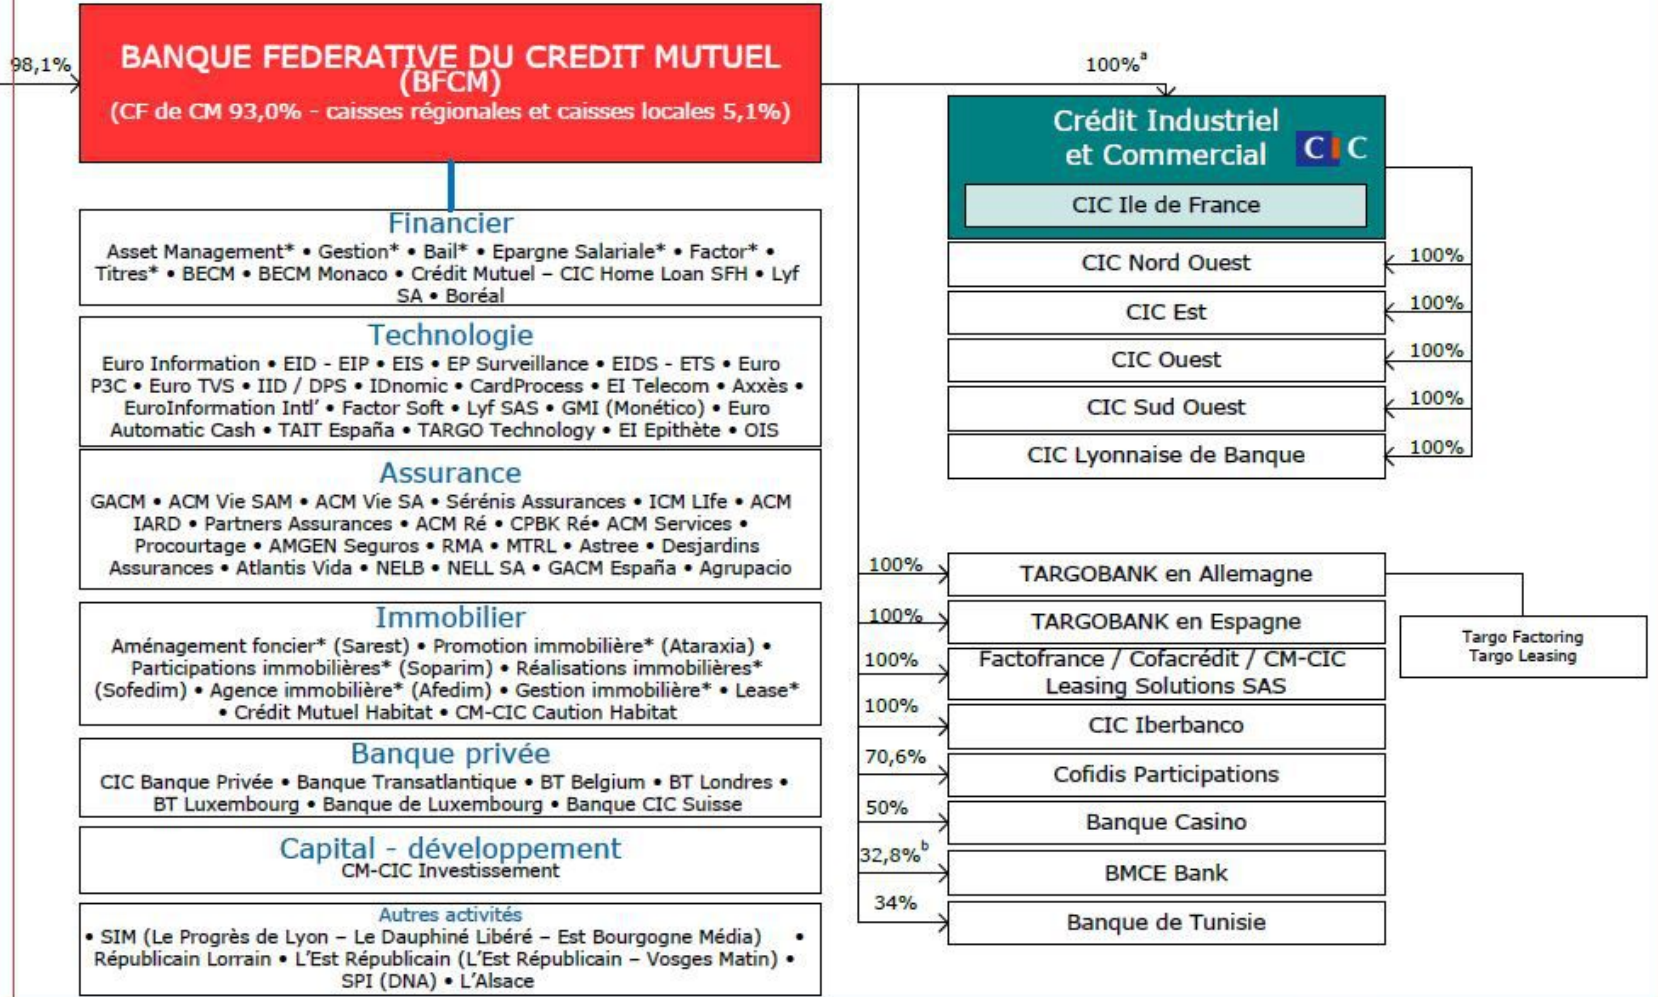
98,1%

BANQUE FEDERATIVE DU CREDIT MUTUEL (BFCM)
(CF de CM 93,0% - caisses régionales et caisses locales 5,1%)

100%$^a$

Crédit Industriel et Commercial

CIC

CIC Ile de France

Financier
Asset Management* • Gestion* • Bail* • Epargne Salariale* • Factor* • Titres* • BECM • BECM Monaco • Crédit Mutuel – CIC Home Loan SFH • Lyf SA • Boréal

Technologie
Euro Information • EID - EIP • EIS • EP Surveillance • EIDS - ETS • Euro P3C • Euro TVS • IID / DPS • IDnomic • CardProcess • EI Telecom • Axxès • EuroInformation Intl' • Factor Soft • Lyf SAS • GMI (Monético) • Euro Automatic Cash • TAIT España • TARGO Technology • EI Epithète • OIS

Assurance
GACM • ACM Vie SAM • ACM Vie SA • Sérénis Assurances • ICM LIfe • ACM IARD • Partners Assurances • ACM Ré • CPBK Ré• ACM Services • Procourtage • AMGEN Seguros • RMA • MTRL • Astree • Desjardins Assurances • Atlantis Vida • NELB • NELL SA • GACM España • Agrupacio

Immobilier
Aménagement foncier* (Sarest) • Promotion immobilière* (Ataraxia) • Participations immobilières* (Soparim) • Réalisations immobilières* (Sofedim) • Agence immobilière* (Afedim) • Gestion immobilière* • Lease* • Crédit Mutuel Habitat • CM-CIC Caution Habitat

Banque privée
CIC Banque Privée • Banque Transatlantique • BT Belgium • BT Londres • BT Luxembourg • Banque de Luxembourg • Banque CIC Suisse

Capital - développement
CM-CIC Investissement

Autres activités
• SIM (Le Progrès de Lyon – Le Dauphiné Libéré – Est Bourgogne Média) • Républicain Lorrain • L'Est Républicain (L'Est Républicain – Vosges Matin) • SPI (DNA) • L'Alsace

100% CIC Nord Ouest
100% CIC Est
100% CIC Ouest
100% CIC Sud Ouest
100% CIC Lyonnaise de Banque

100% TARGOBANK en Allemagne
100% TARGOBANK en Espagne
100% Factofrance / Cofacrédit / CM-CIC Leasing Solutions SAS
100% CIC Iberbanco
70,6% Cofidis Participations
50% Banque Casino
32,8%$^b$ BMCE Bank
34% Banque de Tunisie

Targo Factoring
Targo Leasing